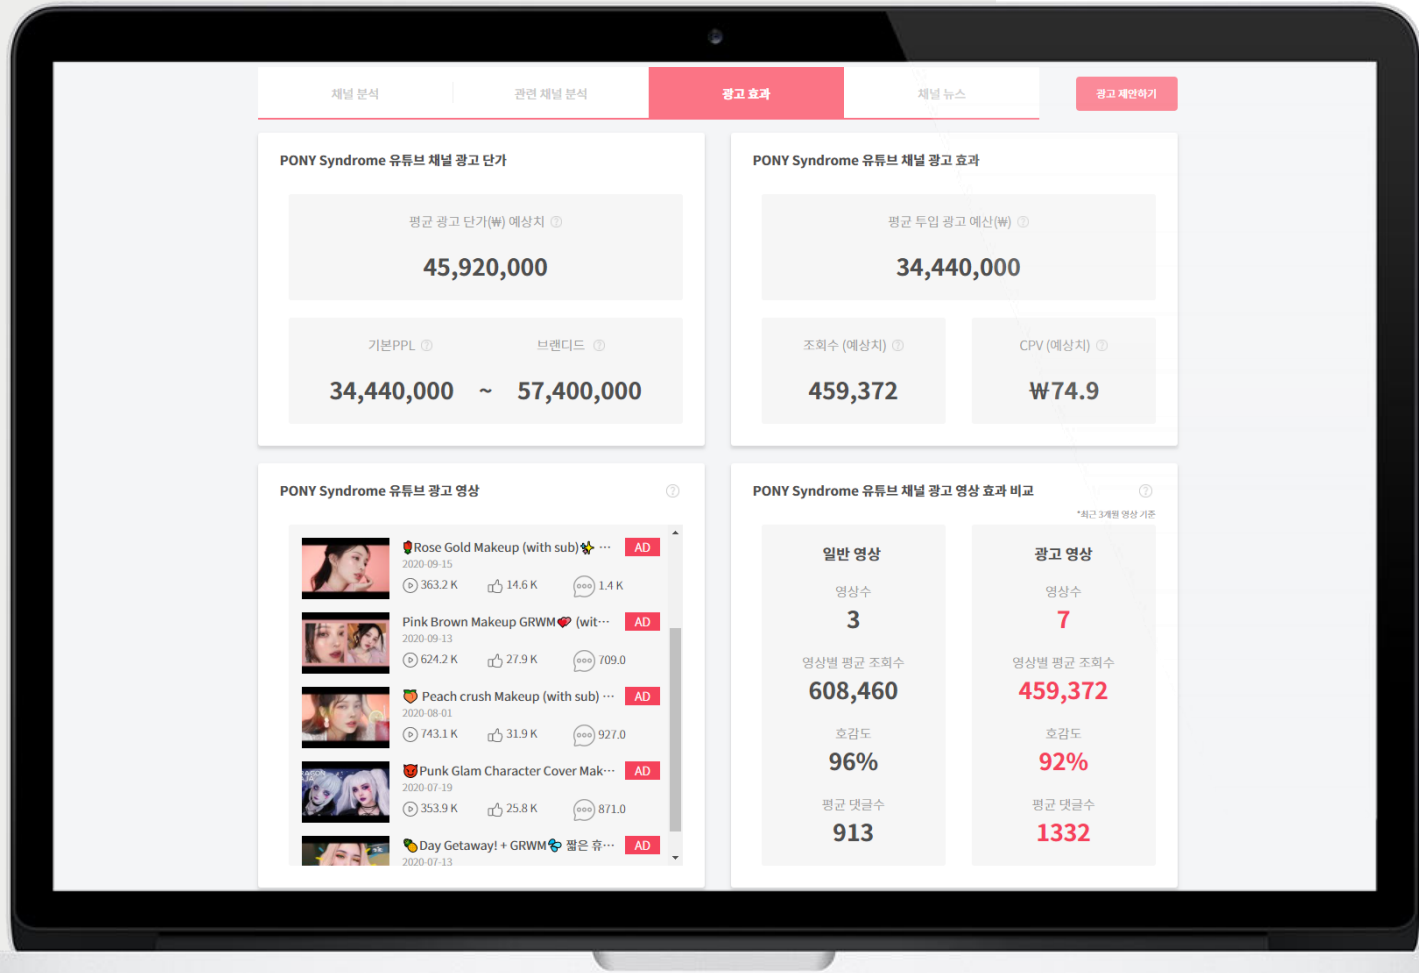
채널 분석 | 관련 채널 분석 | 광고 효과 | 채널 뉴스

광고 제안하기

PONY Syndrome 유튜브 채널 광고 단가

평균 광고 단가(₩) 예상치

45,920,000

기본PPL

브랜디드

34,440,000 ~ 57,400,000

PONY Syndrome 유튜브 채널 광고 효과

평균 투입 광고 예산(₩)

34,440,000

조회수 (예상치)

459,372

CPV (예상치)

₩74.9

PONY Syndrome 유튜브 광고 영상

Rose Gold Makeup (with sub) ···
AD
2020-09-15
363.2 K 14.6 K 1.4 K

Pink Brown Makeup GRWM (wit···
AD
2020-09-13
624.2 K 27.9 K 709.0

Peach crush Makeup (with sub) ···
AD
2020-08-01
743.1 K 31.9 K 927.0

Punk Glam Character Cover Mak···
AD
2020-07-19
353.9 K 25.8 K 871.0

Day Getaway! + GRWM 짧은 휴···
AD
2020-07-13

PONY Syndrome 유튜브 채널 광고 영상 효과 비교

*최근 3개월 영상 기준

일반 영상

영상수

3

영상별 평균 조회수

608,460

호감도

96%

평균 댓글수

913

광고 영상

영상수

7

영상별 평균 조회수

459,372

호감도

92%

평균 댓글수

1332